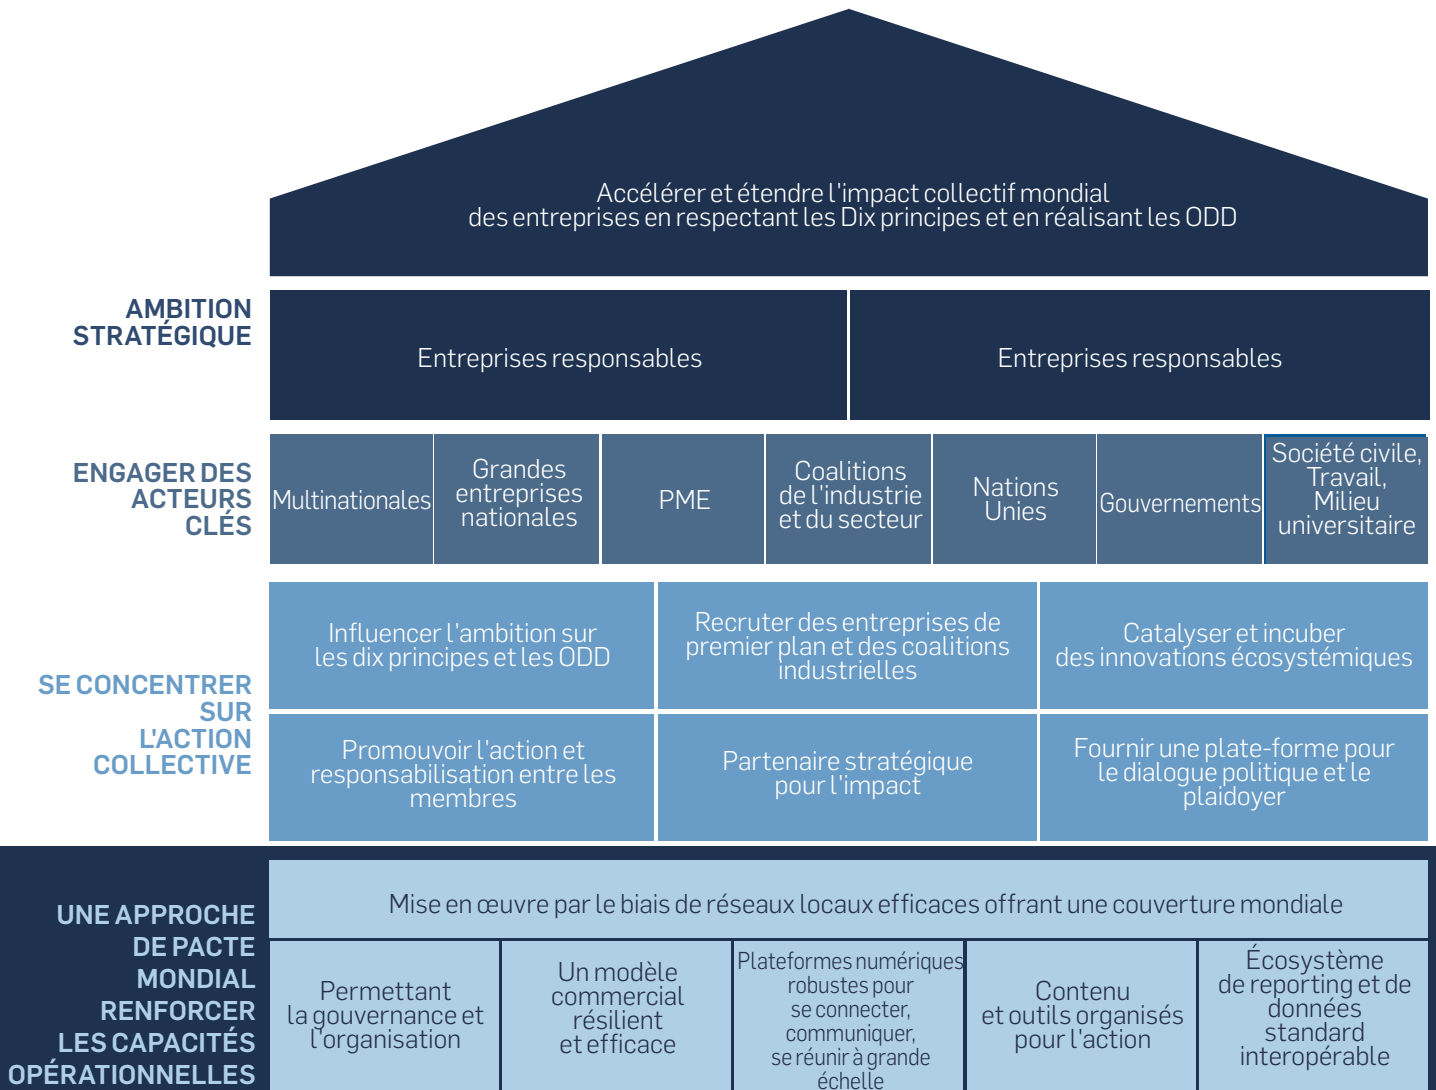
Accélérer et étendre l'impact collectif mondial des entreprises en respectant les Dix principes et en réalisant les ODD

AMBITION STRATÉGIQUE

Entreprises responsables

Entreprises responsables

ENGAGER DES ACTEURS CLÉS

Multinationales

Grandes entreprises nationales

PME

Coalitions de l'industrie et du secteur

Nations Unies

Gouvernements

Société civile, Travail, Milieu universitaire

SE CONCENTRER SUR L'ACTION COLLECTIVE

Influencer l'ambition sur les dix principes et les ODD

Recruter des entreprises de premier plan et des coalitions industrielles

Catalyser et incuber des innovations écosystémiques

Promouvoir l'action et responsabilisation entre les membres

Partenaire stratégique pour l'impact

Fournir une plate-forme pour le dialogue politique et le plaidoyer

UNE APPROCHE DE PACTE MONDIAL RENFORCER LES CAPACITÉS OPÉRATIONNELLES

Mise en œuvre par le biais de réseaux locaux efficaces offrant une couverture mondiale

Permettant la gouvernance et l'organisation

Un modèle commercial résilient et efficace

Plateformes numériques robustes pour se connecter, communiquer, se réunir à grande échelle

Contenu et outils organisés pour l'action

Écosystème de reporting et de données standard interopérable